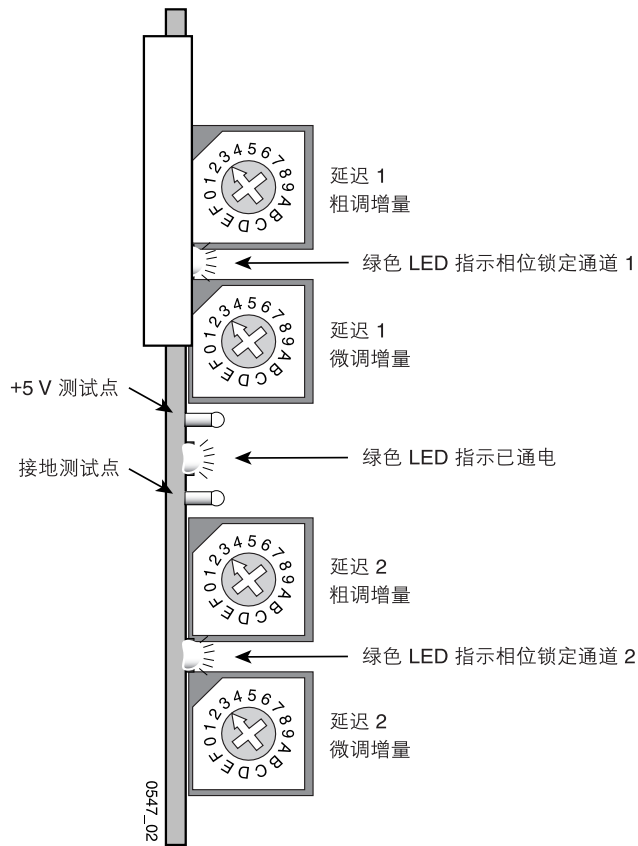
0123456789ABCDEF

延迟 1
粗调增量

绿色 LED 指示相位锁定通道 1

0123456789ABCDEF

延迟 1
微调增量

+5 V 测试点

绿色 LED 指示已通电

接地测试点

0123456789ABCDEF

延迟 2
粗调增量

绿色 LED 指示相位锁定通道 2

0123456789ABCDEF

延迟 2
微调增量

0547_02